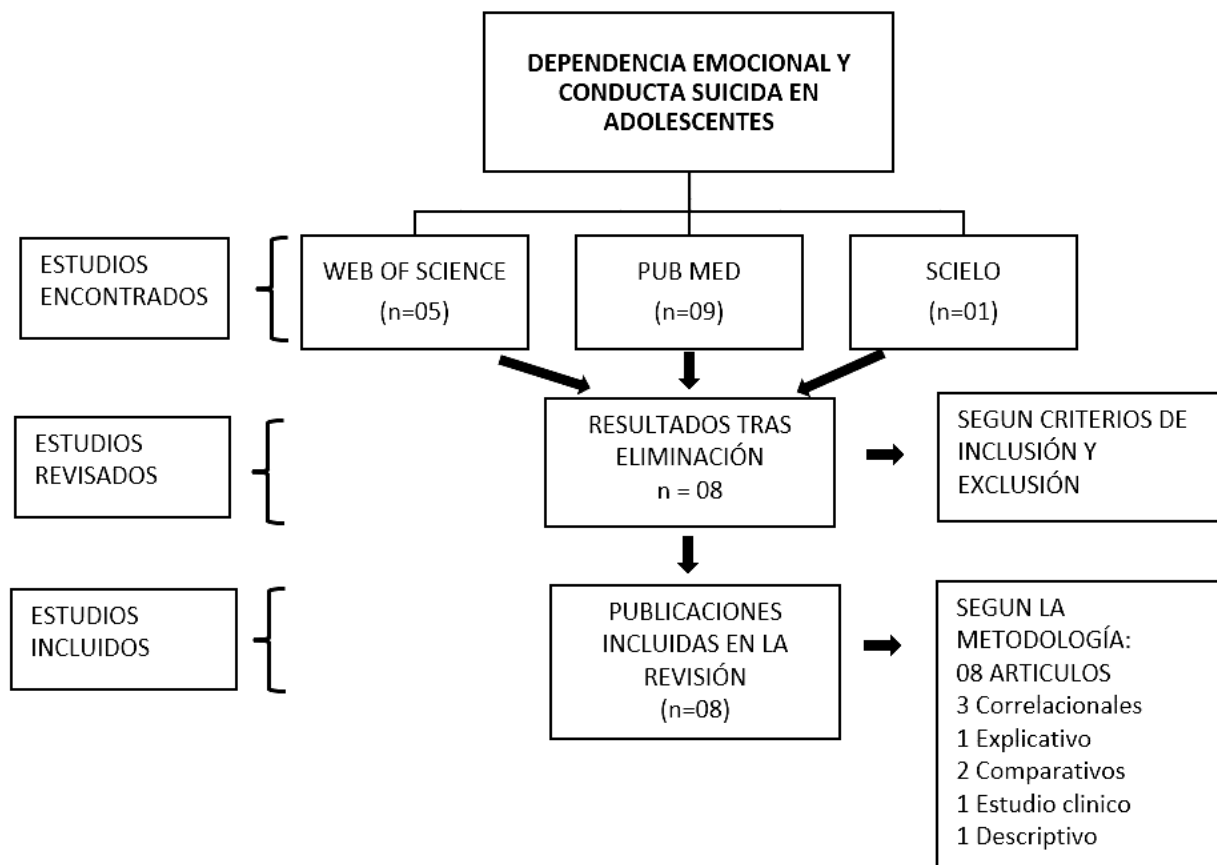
DEPENDENCIA EMOCIONAL Y CONDUCTA SUICIDA EN ADOLESCENTES

ESTUDIOS ENCONTRADOS

WEB OF SCIENCE
(n=05)

PUB MED
(n=09)

SCIELO
(n=01)

ESTUDIOS REVISADOS

RESULTADOS TRAS ELIMINACIÓN
n = 08

SEGUN CRITERIOS DE INCLUSIÓN Y EXCLUSIÓN

ESTUDIOS INCLUIDOS

PUBLICACIONES INCLUIDAS EN LA REVISIÓN
(n=08)

SEGUN LA METODOLOGÍA:
08 ARTICULOS
3 Correlacionales
1 Explicativo
2 Comparativos
1 Estudio clinico
1 Descriptivo